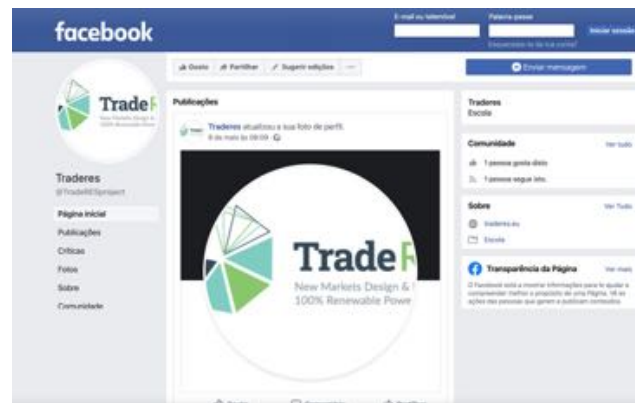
facebook

E-mail ou telemóvel
Palavra-passe
Iniciar sessão
Esqueceste-te da tua conta?

TradeR
New Markets Design & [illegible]

Traderes
@TradeRESproject

Página inicial
Publicações
Críticas
Fotos
Sobre
Comunidade

Gosto
Partilhar
Sugerir edições
···

Enviar mensagem

Publicações

Traderes atualizou a sua foto de perfil.
6 de maio às 08:09

TradeR
New Markets Design & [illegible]
100% Renewable Powe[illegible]

Traderes
Escola

Comunidade
Ver tudo
1 pessoa gosta disto
1 pessoa segue isto.

Sobre
Ver tudo
traderes.eu
Escola

Transparência da Página
Ver mais
O Facebook está a mostrar informações para te ajudar a compreender melhor o propósito de uma Página. Vê as ações das pessoas que gerem e publicam conteúdos.